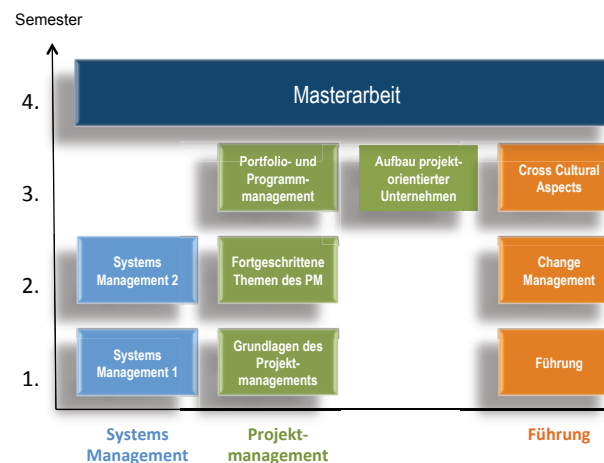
Semester

4.

Masterarbeit

3.

Portfolio- und Programm-management

Aufbau projekt-orientierter Unternehmen

Cross Cultural Aspects

2.

Systems Management 2

Fortgeschrittene Themen des PM

Change Management

1.

Systems Management 1

Grundlagen des Projekt-managements

Führung

Systems Management

Projekt-management

Führung